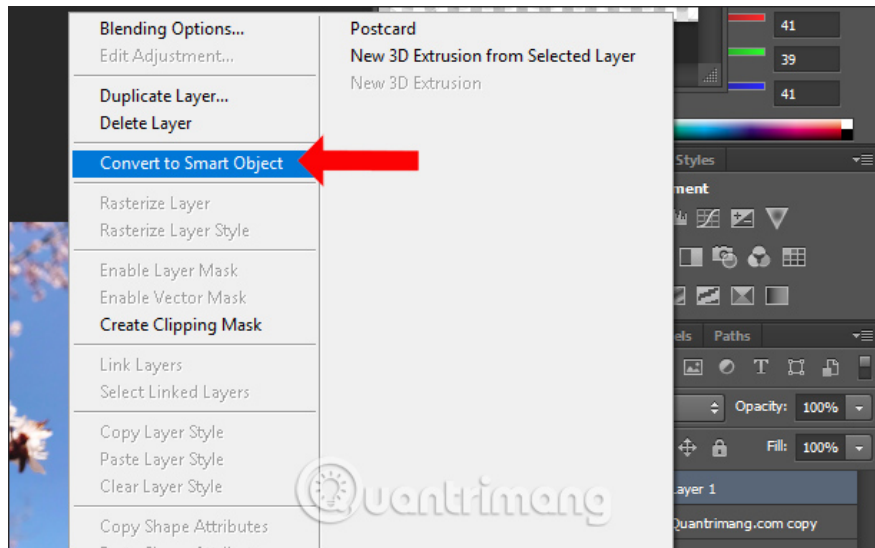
Blending Options...
Edit Adjustment...

Duplicate Layer...
Delete Layer

Convert to Smart Object

Rasterize Layer
Rasterize Layer Style

Enable Layer Mask
Enable Vector Mask
Create Clipping Mask

Link Layers
Select Linked Layers

Copy Layer Style
Paste Layer Style
Clear Layer Style

Copy Shape Attributes

Postcard
New 3D Extrusion from Selected Layer
New 3D Extrusion

41
39
41

Styles
ment

els Paths

Opacity: 100%
Fill: 100%

Layer 1
Quantrimang.com copy

Quantrimang